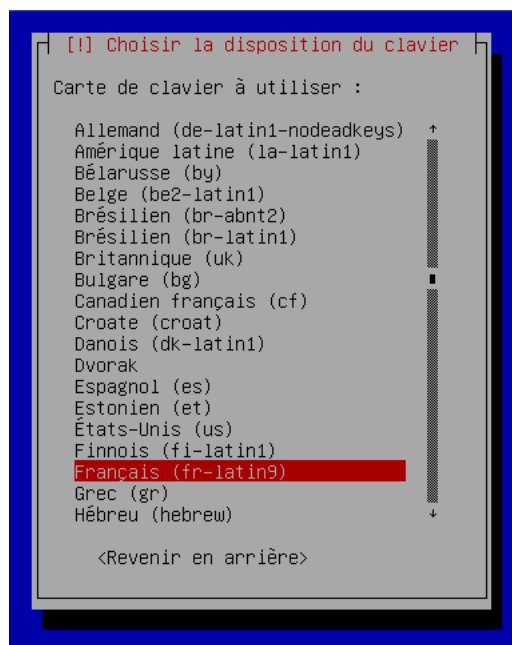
[!] Choisir la disposition du clavier

Carte de clavier à utiliser :

Allemand (de-latin1-nodeadkeys)
Amérique latine (la-latin1)
Bélarusse (by)
Belge (be2-latin1)
Brésilien (br-abnt2)
Brésilien (br-latin1)
Britannique (uk)
Bulgare (bg)
Canadien français (cf)
Croate (croat)
Danois (dk-latin1)
Dvorak
Espagnol (es)
Estonien (et)
États-Unis (us)
Finnois (fi-latin1)
Français (fr-latin9)
Grec (gr)
Hébreu (hebrew)

<Revenir en arrière>